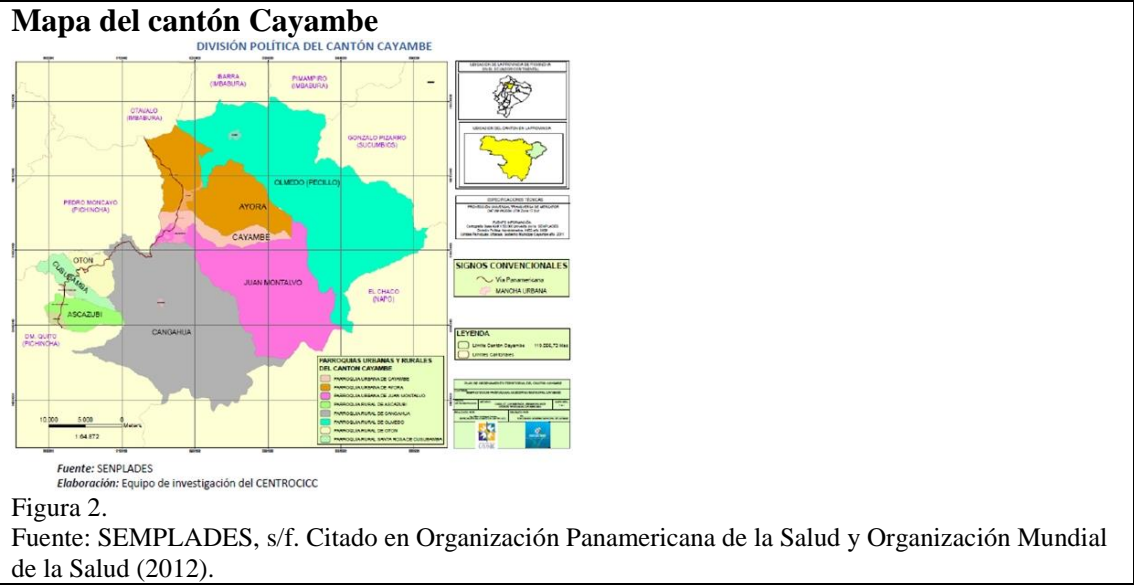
Mapa del cantón Cayambe

DIVISIÓN POLÍTICA DEL CANTÓN CAYAMBE

BARRA (IMBABURA)
PIMAMPIRO (IMBABURA)
OTAVALO (IMBABURA)
GONZALO PIZARRO (SUCUMBIOS)
OLMEDO (PESILLO)
AYORA
PEDRO MONCAYO (PICHINCHA)
CAYAMBE
OTON
CUSUBAMBA
JUAN MONTALVO
EL CHACO (NAPO)
ASCAZUBI
D.M. QUITO (PICHINCHA)
CANGAHUA

SIGNOS CONVENCIONALES
Vía Panamericana
MANCHA URBANA

LEYENDA
Límite Cantón Cayambe
Límites Cantonales

PARROQUIAS URBANAS Y RURALES DEL CANTON CAYAMBE
PARROQUIA URBANA DE CAYAMBE
PARROQUIA URBANA DE AYORA
PARROQUIA URBANA DE JUAN MONTALVO
PARROQUIA RURAL DE ASCAZUBI
PARROQUIA RURAL DE CANGAHUA
PARROQUIA RURAL DE OLMEDO
PARROQUIA RURAL DE OTON
PARROQUIA RURAL SANTA ROSA DE CUSUBAMBA

10.000 5.000 0 Meters
1:64.872

Fuente: SENPLADES
Elaboración: Equipo de investigación del CENTROCICC

Figura 2.
Fuente: SEMPLADES, s/f. Citado en Organización Panamericana de la Salud y Organización Mundial de la Salud (2012).